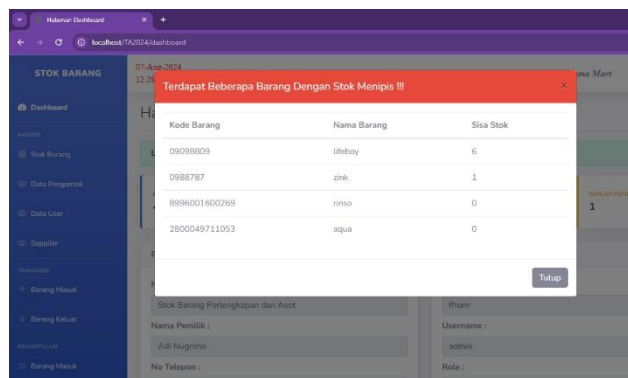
Halaman Dashboard
localhost/TA2024/dashboard

STOK BARANG
07-Aug-2024
12.25
ma Mart

Dashboard
MASTER
Stok Barang
Data Pengambil
Data User
Supplier
TRANSAKSI
Barang Masuk
Barang Keluar
REKAPITULASI
Barang Masuk

Terdapat Beberapa Barang Dengan Stok Menipis !!!
×

| Kode Barang | Nama Barang | Sisa Stok |
|---|---|---|
| 09098809 | lifeboy | 6 |
| 0988787 | zink | 1 |
| 8996001600269 | rinso | 0 |
| 2800049711053 | aqua | 0 |

Tutup

Stok Barang Perlengkapan dan Aset
Nama Pemilik :
Adi Nugroho
No Telepon :

Ilham
Username :
admin
Role :

1